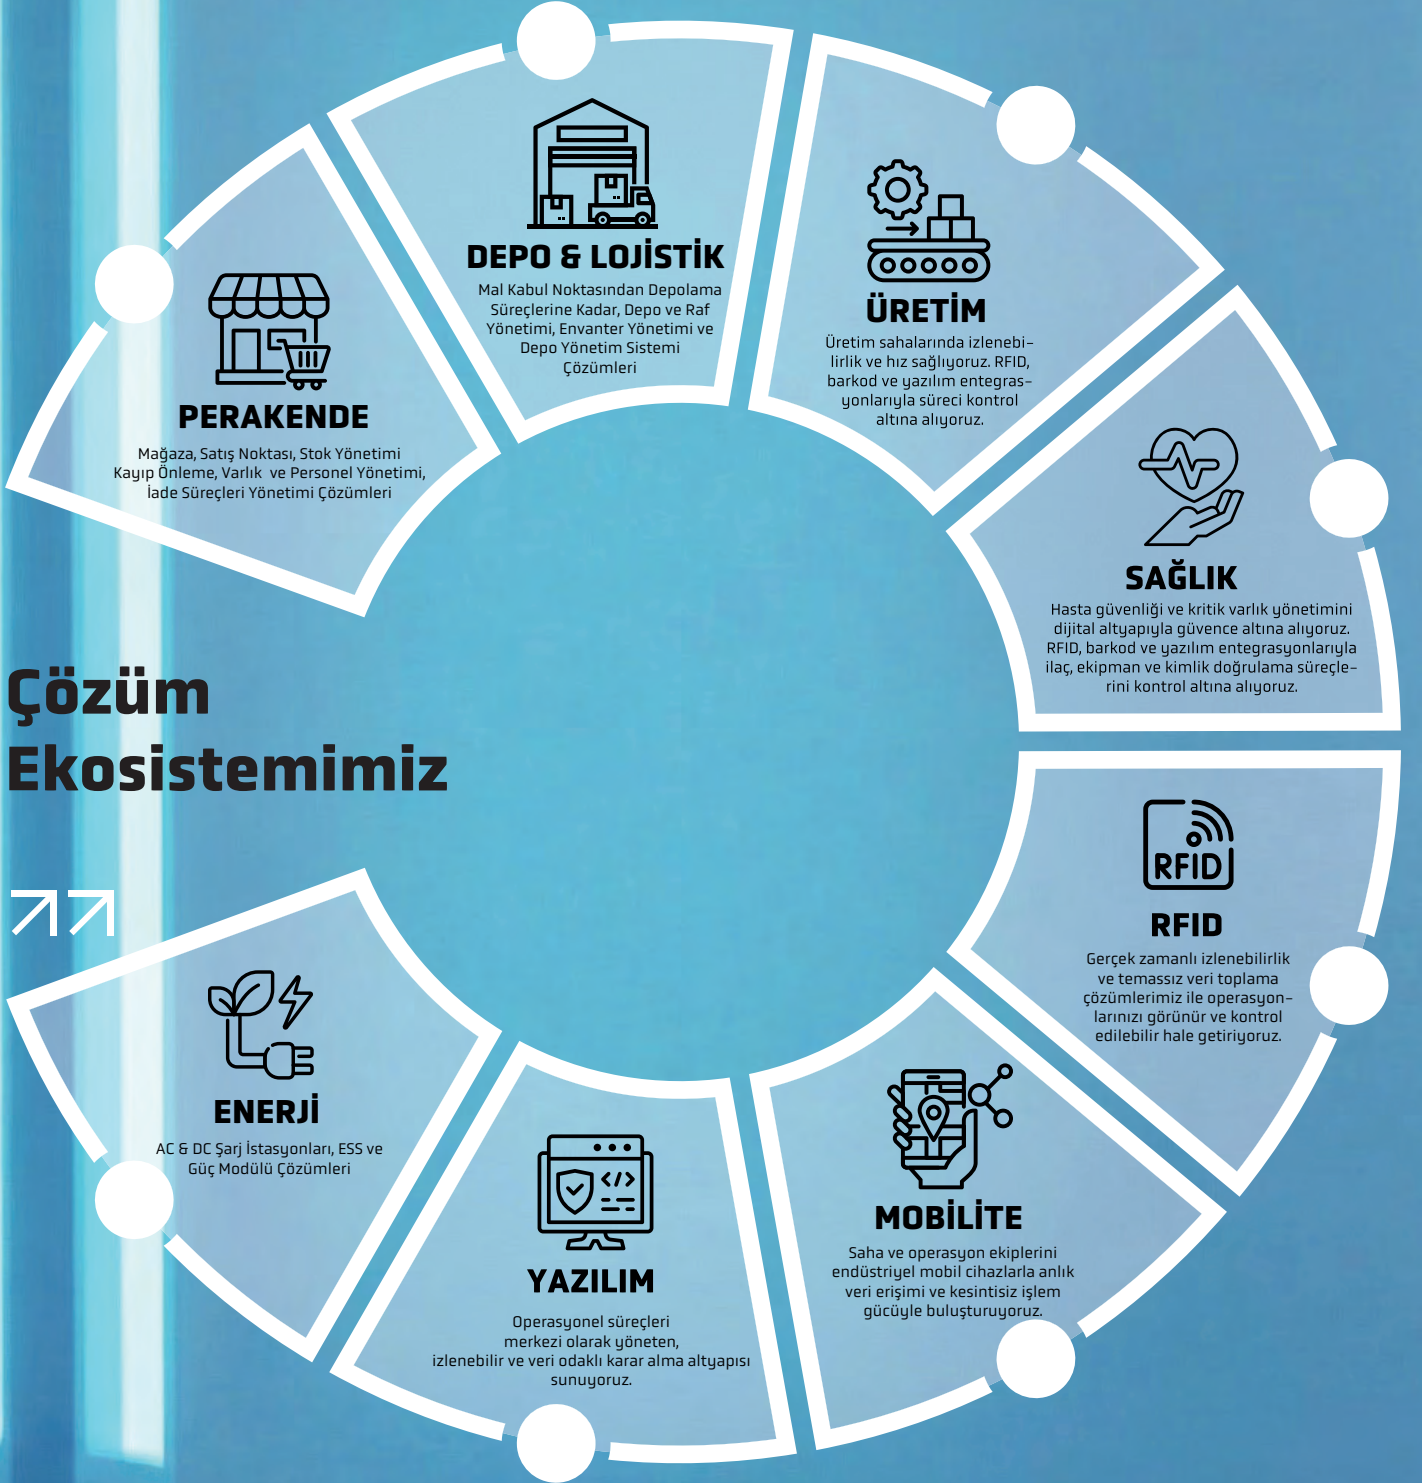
DEPO & LOJİSTİK

Mal Kabul Noktasından Depolama Süreçlerine Kadar, Depo ve Raf Yönetimi, Envanter Yönetimi ve Depo Yönetim Sistemi Çözümleri

ÜRETİM

Üretim sahalarında izlenebilirlik ve hız sağlıyoruz. RFID, barkod ve yazılım entegrasyonlarıyla süreci kontrol altına alıyoruz.

PERAKENDE

Mağaza, Satış Noktası, Stok Yönetimi Kayıp Önleme, Varlık ve Personel Yönetimi, İade Süreçleri Yönetimi Çözümleri

SAĞLIK

Hasta güvenliği ve kritik varlık yönetimini dijital altyapıyla güvence altına alıyoruz. RFID, barkod ve yazılım entegrasyonlarıyla ilaç, ekipman ve kimlik doğrulama süreçlerini kontrol altına alıyoruz.

Çözüm Ekosistemimiz

RFID

RFID

Gerçek zamanlı izlenebilirlik ve temassız veri toplama çözümlerimiz ile operasyonlarınızı görünür ve kontrol edilebilir hale getiriyoruz.

ENERJİ

AC & DC Şarj İstasyonları, ESS ve Güç Modülü Çözümleri

MOBİLİTE

Saha ve operasyon ekiplerini endüstriyel mobil cihazlarla anlık veri erişimi ve kesintisiz işlem gücüyle buluşturuyoruz.

YAZILIM

Operasyonel süreçleri merkezi olarak yöneten, izlenebilir ve veri odaklı karar alma altyapısı sunuyoruz.